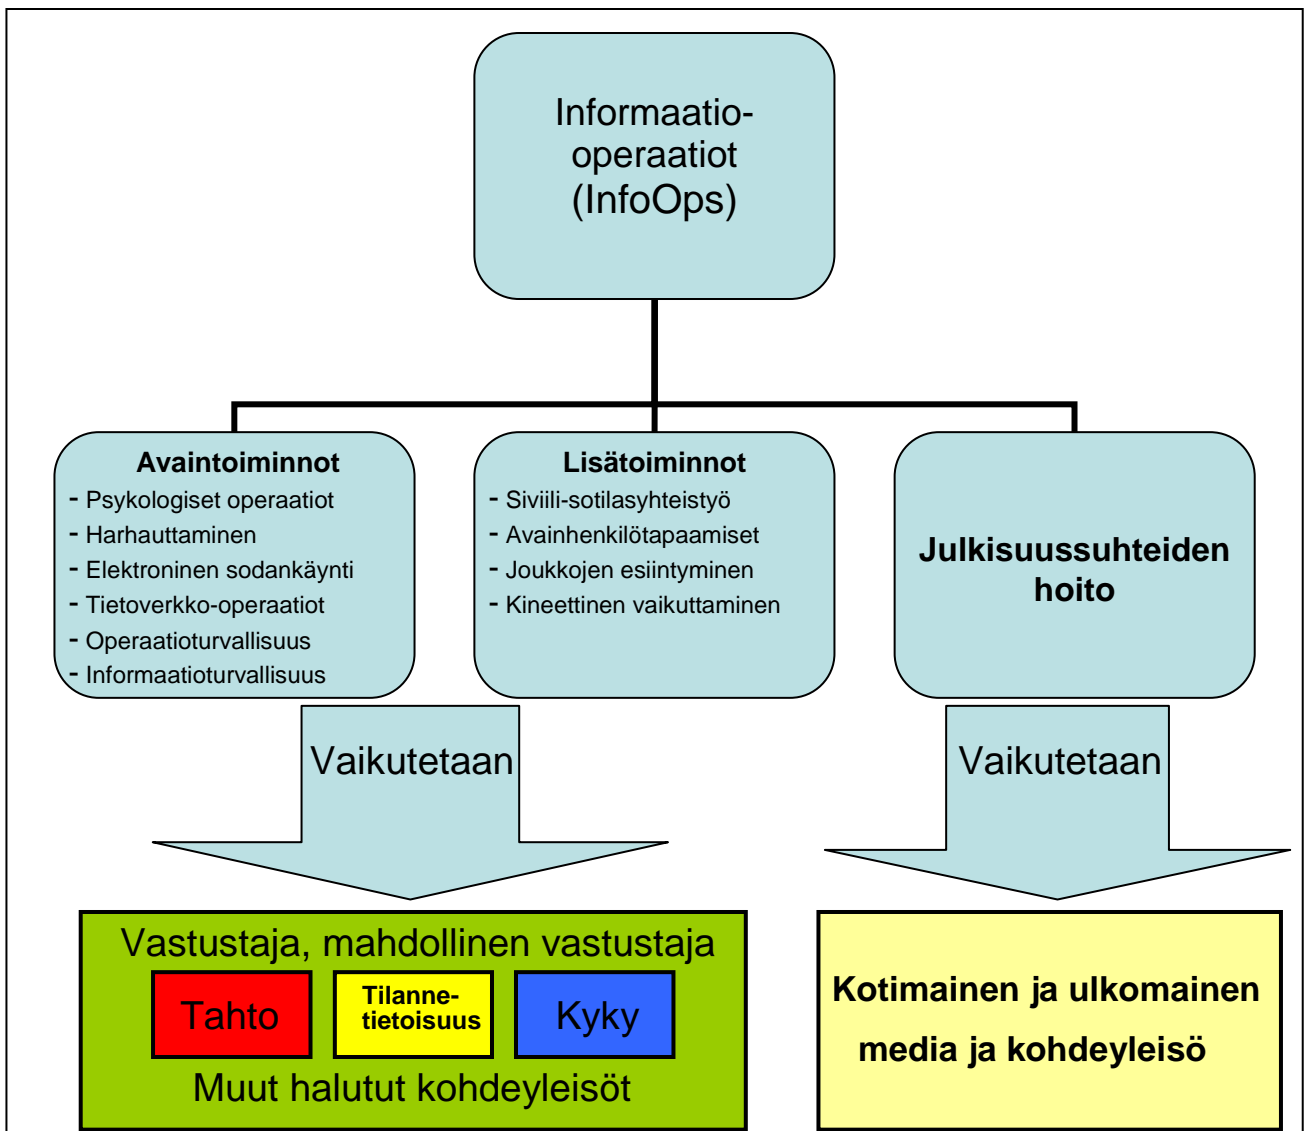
Informaatio-operaatiot (InfoOps)

**Avaintoiminnot**
- Psykologiset operaatiot
- Harhauttaminen
- Elektroninen sodankäynti
- Tietoverkko-operaatiot
- Operaatioturvallisuus
- Informaatioturvallisuus

**Lisätoiminnot**
- Siviili-sotilasyhteistyö
- Avainhenkilötapaamiset
- Joukkojen esiintyminen
- Kineettinen vaikuttaminen

**Julkisuussuhteiden hoito**

Vaikutetaan

Vaikutetaan

Vastustaja, mahdollinen vastustaja

Tahto

Tilanne-tietoisuus

Kyky

Muut halutut kohdeyleisöt

Kotimainen ja ulkomainen media ja kohdeyleisö